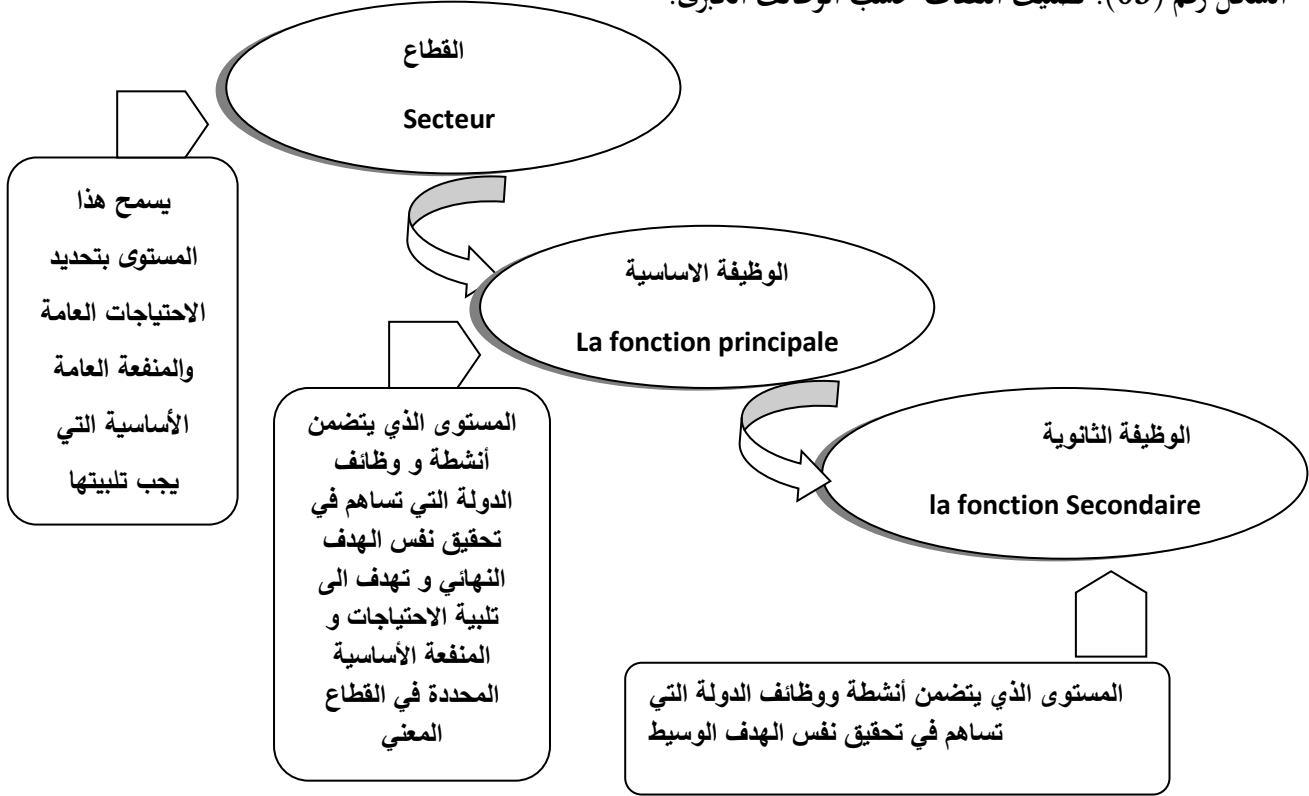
الشكل رقم (03): تصنيف النفقات حسب الوظائف الكبرى.

القطاع

Secteur

يسمح هذا المستوى بتحديد الاحتياجات العامة والمنفعة العامة الأساسية التي يجب تلبيتها

الوظيفة الاساسية

La fonction principale

المستوى الذي يتضمن أنشطة و وظائف الدولة التي تساهم في تحقيق نفس الهدف النهائي و تهدف الى تلبية الاحتياجات و المنفعة الأساسية المحددة في القطاع المعني

الوظيفة الثانوية

la fonction Secondaire

المستوى الذي يتضمن أنشطة ووظائف الدولة التي تساهم في تحقيق نفس الهدف الوسيط